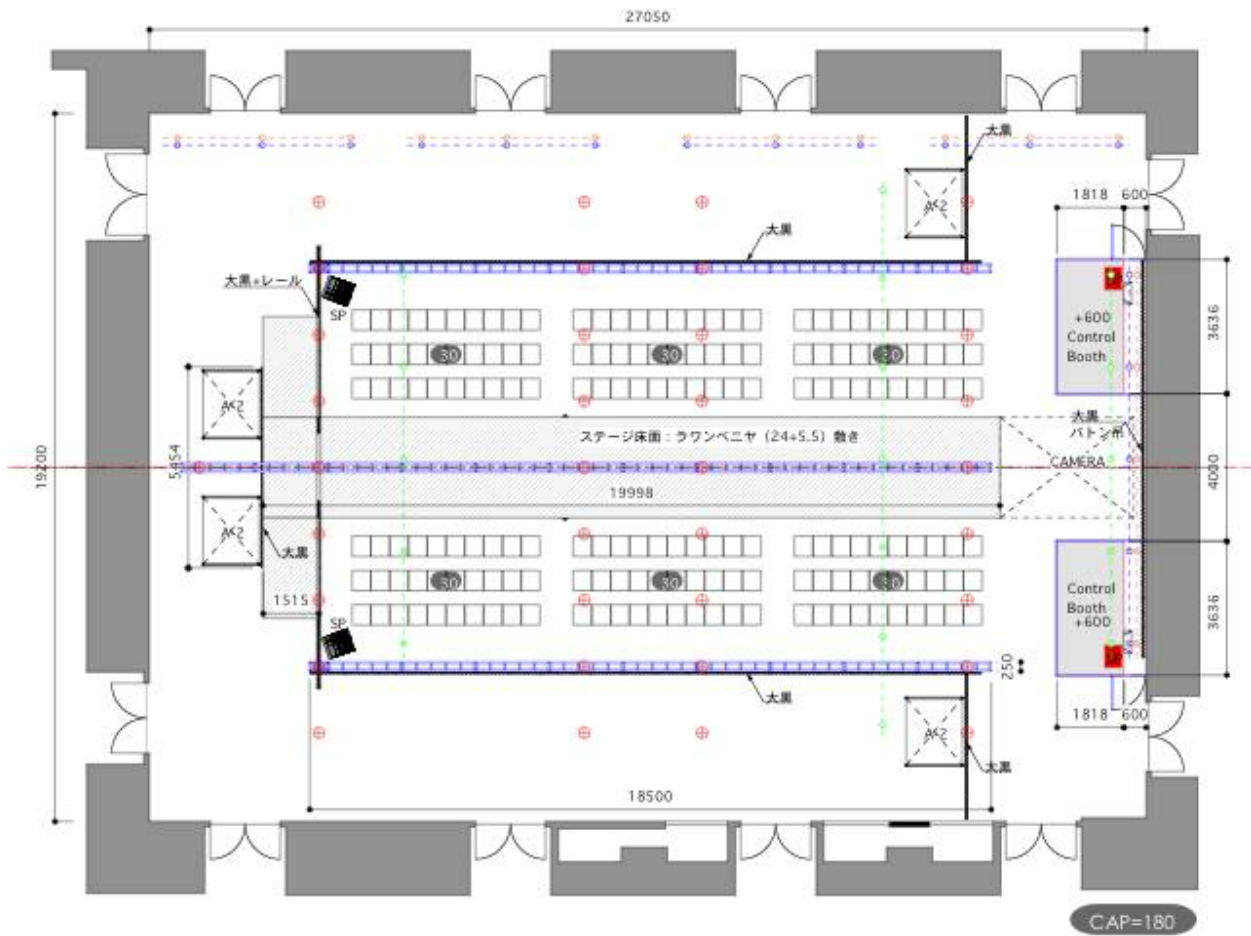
27050

大黒

1818 600

大黒

大黒+レール

SP

+600
Control
Booth

3636

30 30 30

A<2

19200

5454

ステージ床面：ラワンベニヤ（24+5.5）敷き

大黒
バトン吊

CAMERA

4000

19998

A<2

大黒

30 30 30

Control
Booth
+600

3636

1515

SP

250

大黒

1818 600

A<2

大黒

18500

CAP=180